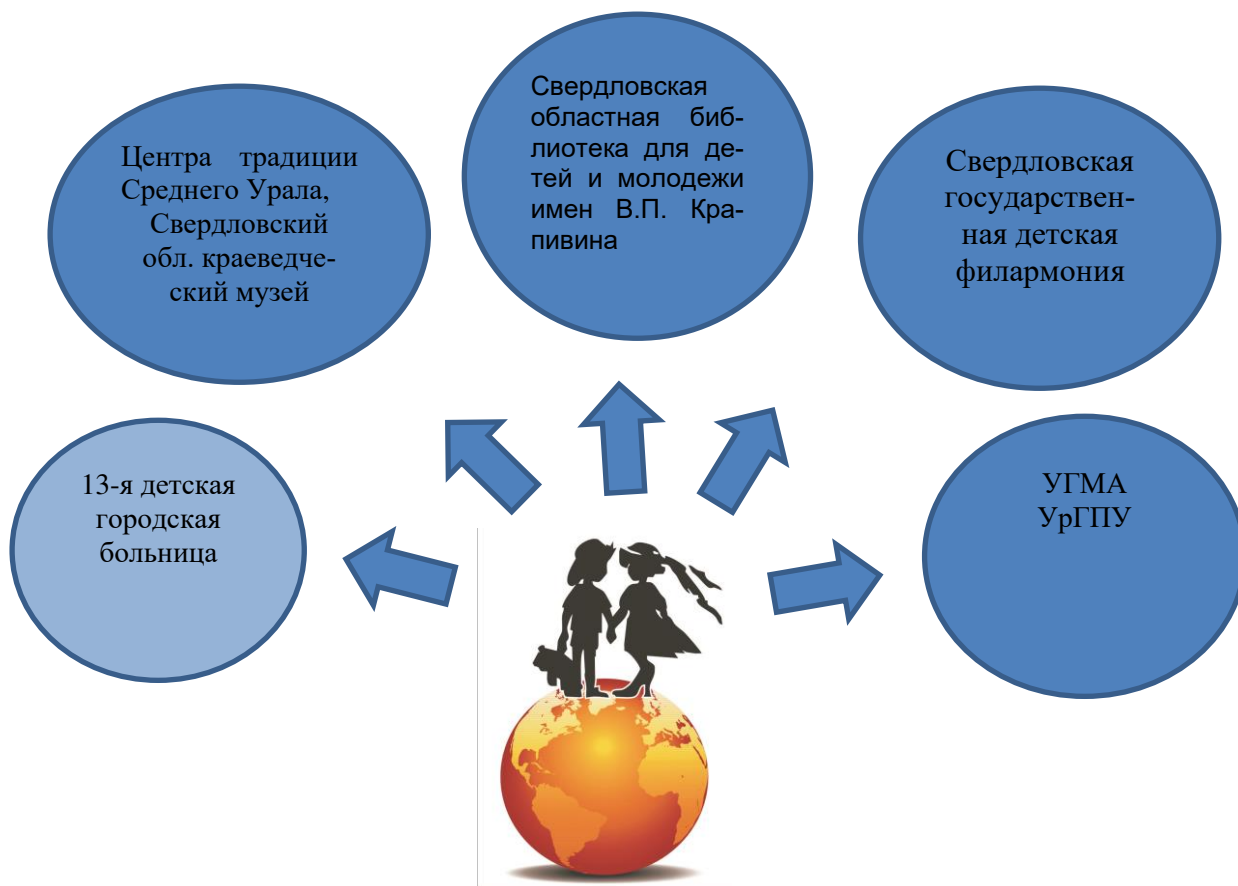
Свердловская областная библиотека для детей и молодежи имен В.П. Крапивина

Центра традиции Среднего Урала, Свердловский обл. краеведческий музей

Свердловская государственная детская филармония

13-я детская городская больница

УГМА
УрГПУ